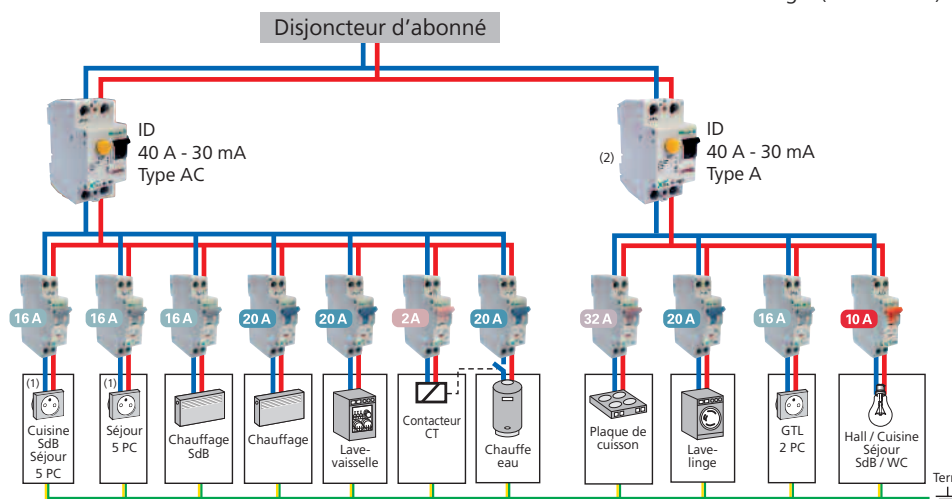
Disjoncteur d'abonné

ID
40 A - 30 mA
Type AC

(2)
ID
40 A - 30 mA
Type A

16 A
16 A
16 A
20 A
20 A
2A
20 A
32 A
20 A
16 A
10 A

(1)
Cuisine SdB Séjour 5 PC

(1)
Séjour 5 PC

Chauffage SdB

Chauffage

Lave-vaisselle

Contacteur CT

Chauffe eau

Plaque de cuisson

Lave-linge

GTL 2 PC

Hall / Cuisine Séjour SdB / WC

Terr